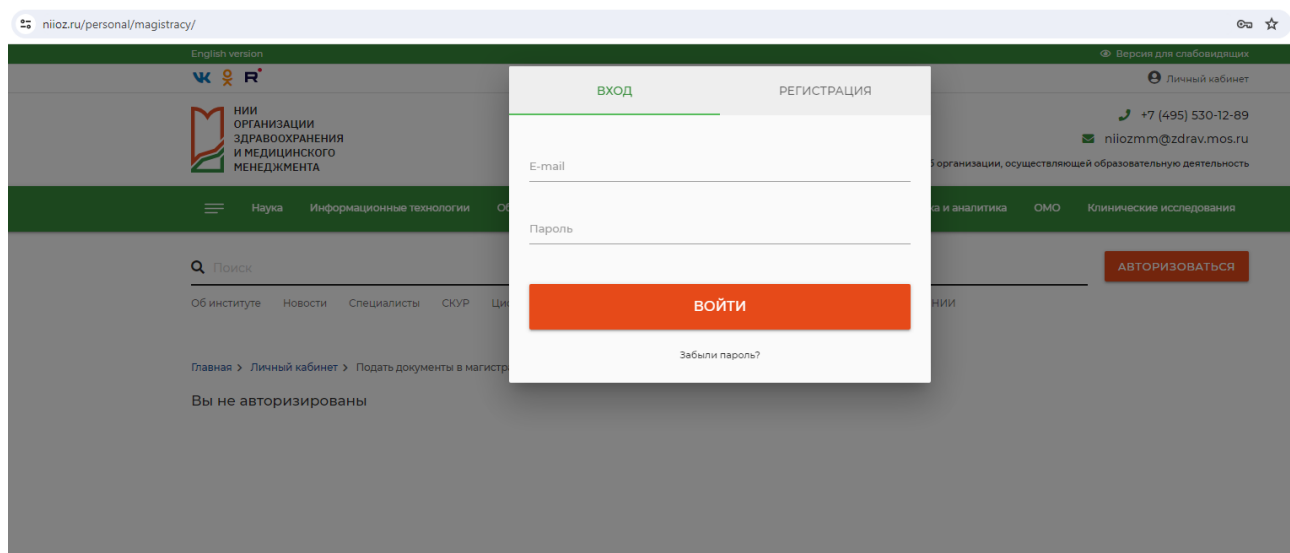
niioz.ru/personal/magistracy/

English version

Версия для слабовидящих

Личный кабинет

НИИ ОРГАНИЗАЦИИ ЗДРАВООХРАНЕНИЯ И МЕДИЦИНСКОГО МЕНЕДЖМЕНТА

+7 (495) 530-12-89

niiozmm@zdrav.mos.ru

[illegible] организации, осуществляющей образовательную деятельность

Наука Информационные технологии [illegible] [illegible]а и аналитика ОМО Клинические исследования

Поиск

АВТОРИЗОВАТЬСЯ

Об институте Новости Специалисты СКУР Ци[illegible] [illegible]НИИ

Главная > Личный кабинет > Подать документы в магистр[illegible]

Вы не авторизированы

ВХОД

РЕГИСТРАЦИЯ

E-mail

Пароль

ВОЙТИ

Забыли пароль?